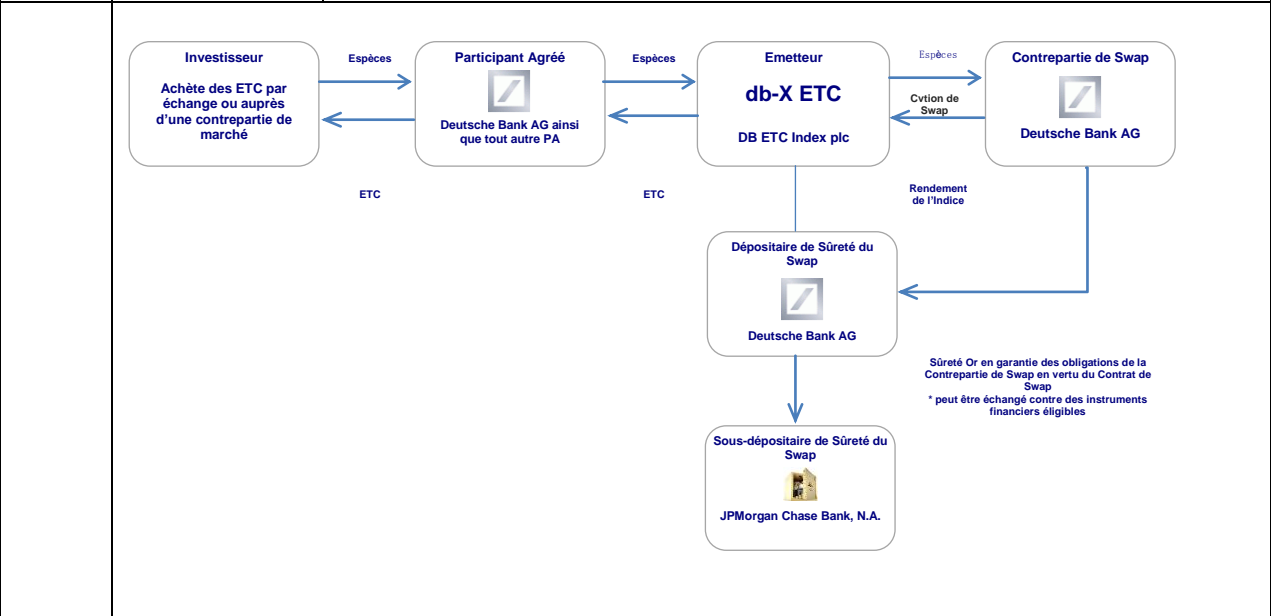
Investisseur

Achète des ETC par échange ou auprès d'une contrepartie de marché

Espèces

Participant Agréé

Deutsche Bank AG ainsi que tout autre PA

Espèces

Emetteur

db-X ETC

DB ETC Index plc

Espèces

Cvtion de Swap

Contrepartie de Swap

Deutsche Bank AG

ETC

ETC

Rendement de l'Indice

Dépositaire de Sûreté du Swap

Deutsche Bank AG

Sûreté Or en garantie des obligations de la Contrepartie de Swap en vertu du Contrat de Swap
* peut être échangé contre des instruments financiers éligibles

Sous-dépositaire de Sûreté du Swap

JPMorgan Chase Bank, N.A.